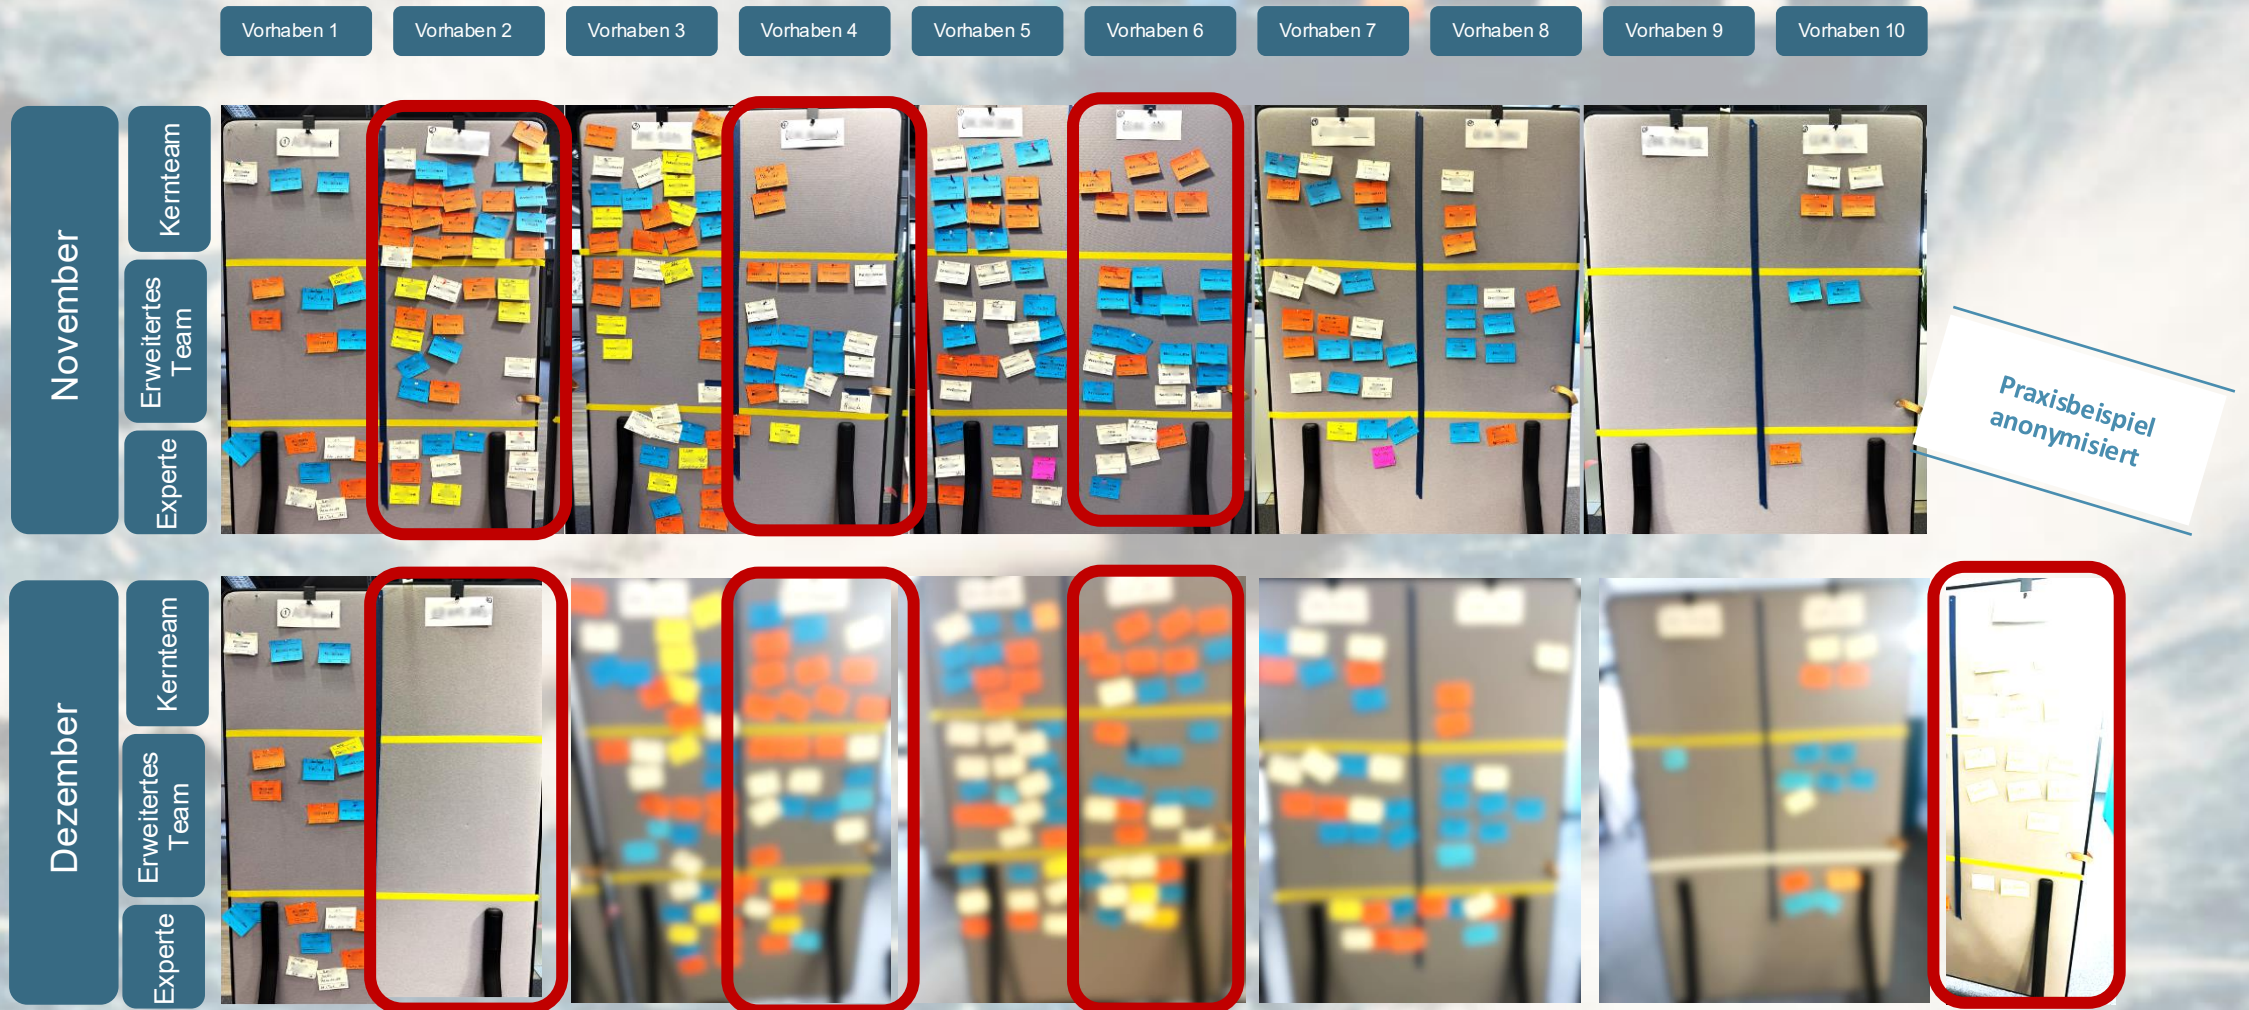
Vorhaben 1 Vorhaben 2 Vorhaben 3 Vorhaben 4 Vorhaben 5 Vorhaben 6 Vorhaben 7 Vorhaben 8 Vorhaben 9 Vorhaben 10

November

Kernteam

Erweitertes Team

Experte

Praxisbeispiel anonymisiert

Dezember

Kernteam

Erweitertes Team

Experte